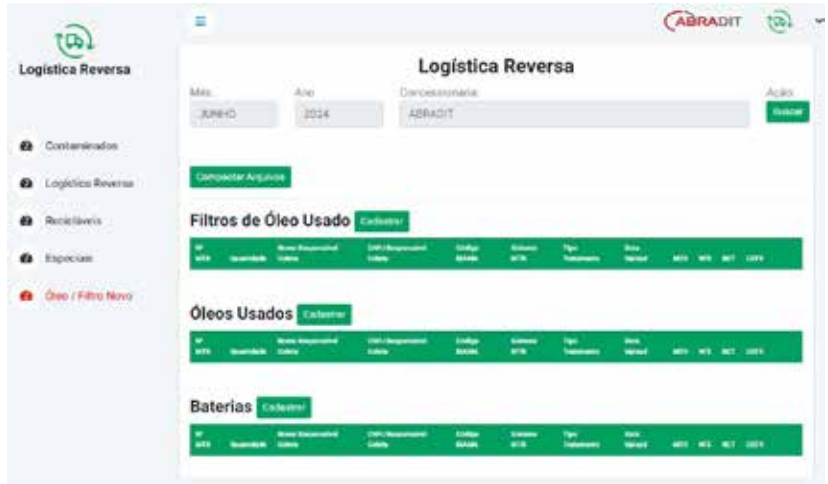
Logística Reversa

Contaminados
Logística Reversa
Recicláveis
Especiais
Óleo / Filtro Novo

≡

ABRADIT

Logística Reversa

Mês
JUNHO

Ano
2024

Concessionaria
ABRADIT

Ação
Buscar

Compactar Arquivos

Filtros de Óleo Usado Cadastrar

| Nº MTR | Quantidade | Nome Responsável Coleta | CNH Responsável Coleta | Código IBAMA | Sistema MTR | Tipo Tratamento | Data Upload | MTR | NFE | NCT | CDF |
|---|---|---|---|---|---|---|---|---|---|---|---|

Óleos Usados Cadastrar

| Nº MTR | Quantidade | Nome Responsável Coleta | CNH Responsável Coleta | Código IBAMA | Sistema MTR | Tipo Tratamento | Data Upload | MTR | NFE | NCT | CDF |
|---|---|---|---|---|---|---|---|---|---|---|---|

Baterias Cadastrar

| Nº MTR | Quantidade | Nome Responsável Coleta | CNH Responsável Coleta | Código IBAMA | Sistema MTR | Tipo Tratamento | Data Upload | MTR | NFE | NCT | CDF |
|---|---|---|---|---|---|---|---|---|---|---|---|